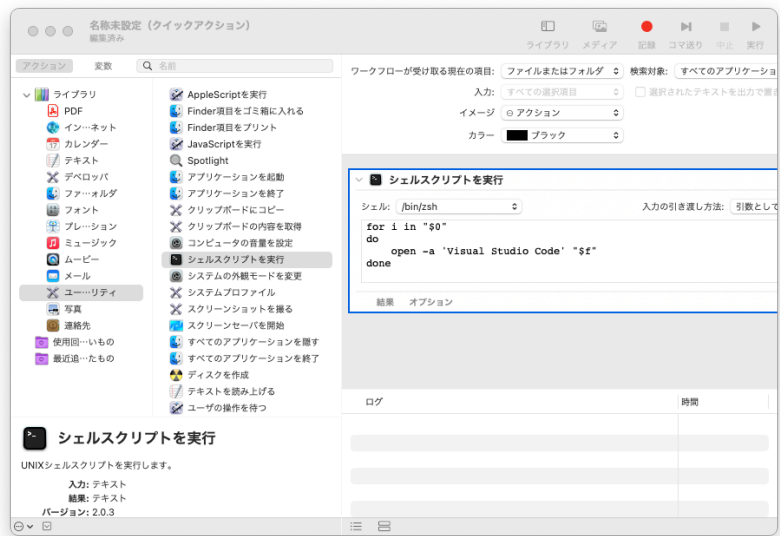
名称未設定（クイックアクション）
編集済み

ライブラリ　メディア　記録　コマ送り　停止　実行

アクション　変数　名前

ワークフローが受け取る現在の項目: ファイルまたはフォルダ　検索対象: すべてのアプリケーショ
入力: すべての選択項目　選択されたテキストを出力で置き
イメージ ⊖ アクション
カラー ブラック

ライブラリ
PDF
インー…ネット
カレンダー
テキスト
デベロッパ
ファー…ォルダ
フォント
プレー…ション
ミュージック
ムービー
メール
ユー…リティ
写真
連絡先
使用回…いもの
最近追…たもの

AppleScriptを実行
Finder項目をゴミ箱に入れる
Finder項目をプリント
JavaScriptを実行
Spotlight
アプリケーションを起動
アプリケーションを終了
クリップボードにコピー
クリップボードの内容を取得
コンピュータの音量を設定
シェルスクリプトを実行
システムの外観モードを変更
システムプロファイル
スクリーンショットを撮る
スクリーンセーバを開始
すべてのアプリケーションを隠す
すべてのアプリケーションを終了
ディスクを作成
テキストを読み上げる
ユーザの操作を待つ

シェルスクリプトを実行
シェル: /bin/zsh　入力の引き渡し方法: 引数として
for i in "$0"
do
    open -a 'Visual Studio Code' "$f"
done
結果　オプション

ログ　時間

シェルスクリプトを実行
UNIXシェルスクリプトを実行します。
入力: テキスト
結果: テキスト
バージョン: 2.0.3